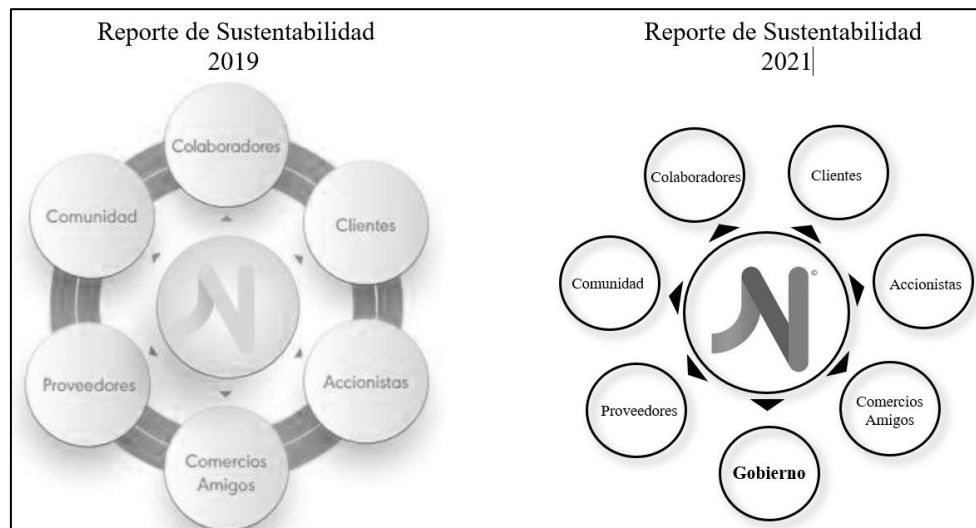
Reporte de Sustentabilidad 2019

Colaboradores

Comunidad

Clientes

Proveedores

Accionistas

Comercios Amigos

Reporte de Sustentabilidad 2021

Colaboradores

Clientes

Comunidad

Accionistas

Proveedores

Comercios Amigos

Gobierno